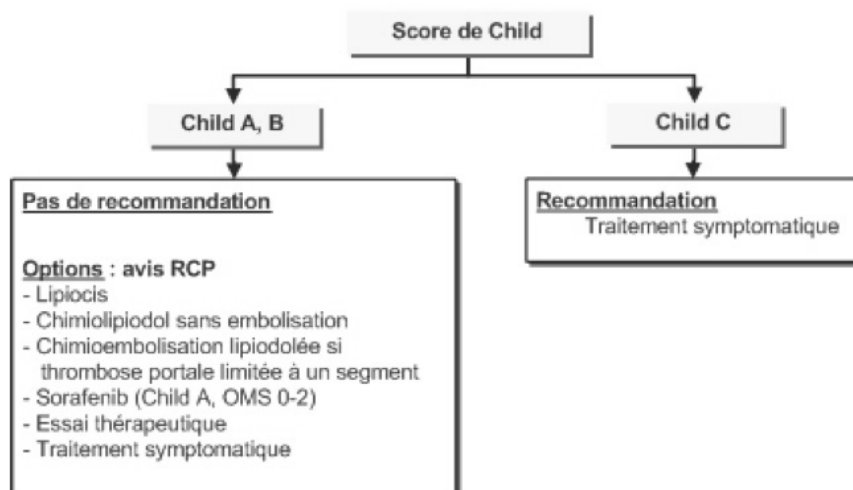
Score de Child

Child A, B

Child C

Pas de recommandation

Options : avis RCP
- Lipiocis
- Chimiolipiodol sans embolisation
- Chimioembolisation lipiodolée si thrombose portale limitée à un segment
- Sorafenib (Child A, OMS 0-2)
- Essai thérapeutique
- Traitement symptomatique

Recommandation
Traitement symptomatique